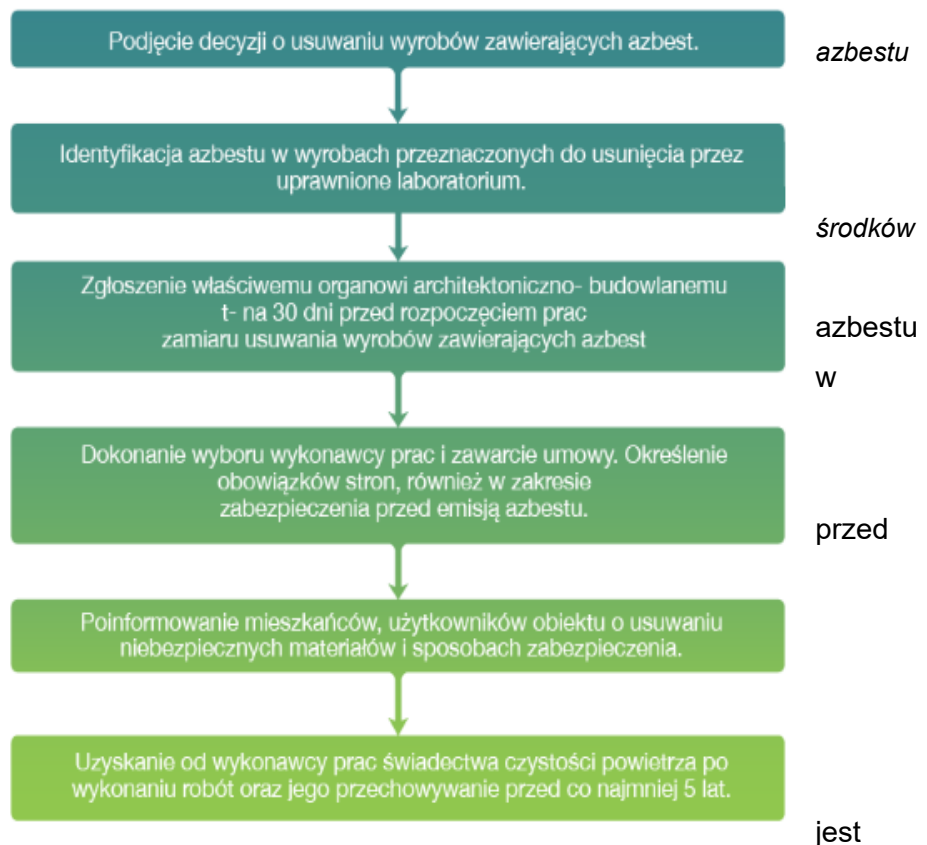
Podjęcie decyzji o usuwaniu wyrobów zawierających azbest.

azbestu

Identyfikacja azbestu w wyrobach przeznaczonych do usunięcia przez uprawnione laboratorium.

środków

Zgłoszenie właściwemu organowi architektoniczno- budowlanemu t- na 30 dni przed rozpoczęciem prac zamiaru usuwania wyrobów zawierających azbest

azbestu

w

Dokonanie wyboru wykonawcy prac i zawarcie umowy. Określenie obowiązków stron, również w zakresie zabezpieczenia przed emisją azbestu.

przed

Poinformowanie mieszkańców, użytkowników obiektu o usuwaniu niebezpiecznych materiałów i sposobach zabezpieczenia.

Uzyskanie od wykonawcy prac świadectwa czystości powietrza po wykonaniu robót oraz jego przechowywanie przed co najmniej 5 lat.

jest